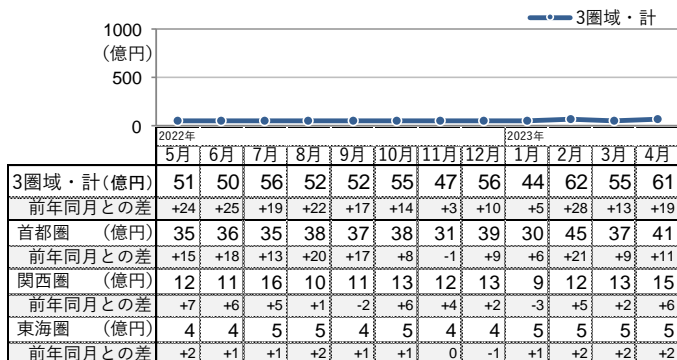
3圏域・計

1000
(億円)
500

0

2022年
2023年

| | 5月 | 6月 | 7月 | 8月 | 9月 | 10月 | 11月 | 12月 | 1月 | 2月 | 3月 | 4月 |
|---|---|---|---|---|---|---|---|---|---|---|---|---|
| 3圏域・計(億円) | 51 | 50 | 56 | 52 | 52 | 55 | 47 | 56 | 44 | 62 | 55 | 61 |
| 前年同月との差 | +24 | +25 | +19 | +22 | +17 | +14 | +3 | +10 | +5 | +28 | +13 | +19 |
| 首都圏 (億円) | 35 | 36 | 35 | 38 | 37 | 38 | 31 | 39 | 30 | 45 | 37 | 41 |
| 前年同月との差 | +15 | +18 | +13 | +20 | +17 | +8 | -1 | +9 | +6 | +21 | +9 | +11 |
| 関西圏 (億円) | 12 | 11 | 16 | 10 | 11 | 13 | 12 | 13 | 9 | 12 | 13 | 15 |
| 前年同月との差 | +7 | +6 | +5 | +1 | -2 | +6 | +4 | +2 | -3 | +5 | +2 | +6 |
| 東海圏 (億円) | 4 | 4 | 5 | 5 | 4 | 5 | 4 | 4 | 5 | 5 | 5 | 5 |
| 前年同月との差 | +2 | +1 | +1 | +2 | +1 | +1 | 0 | -1 | +1 | +2 | +2 | +2 |